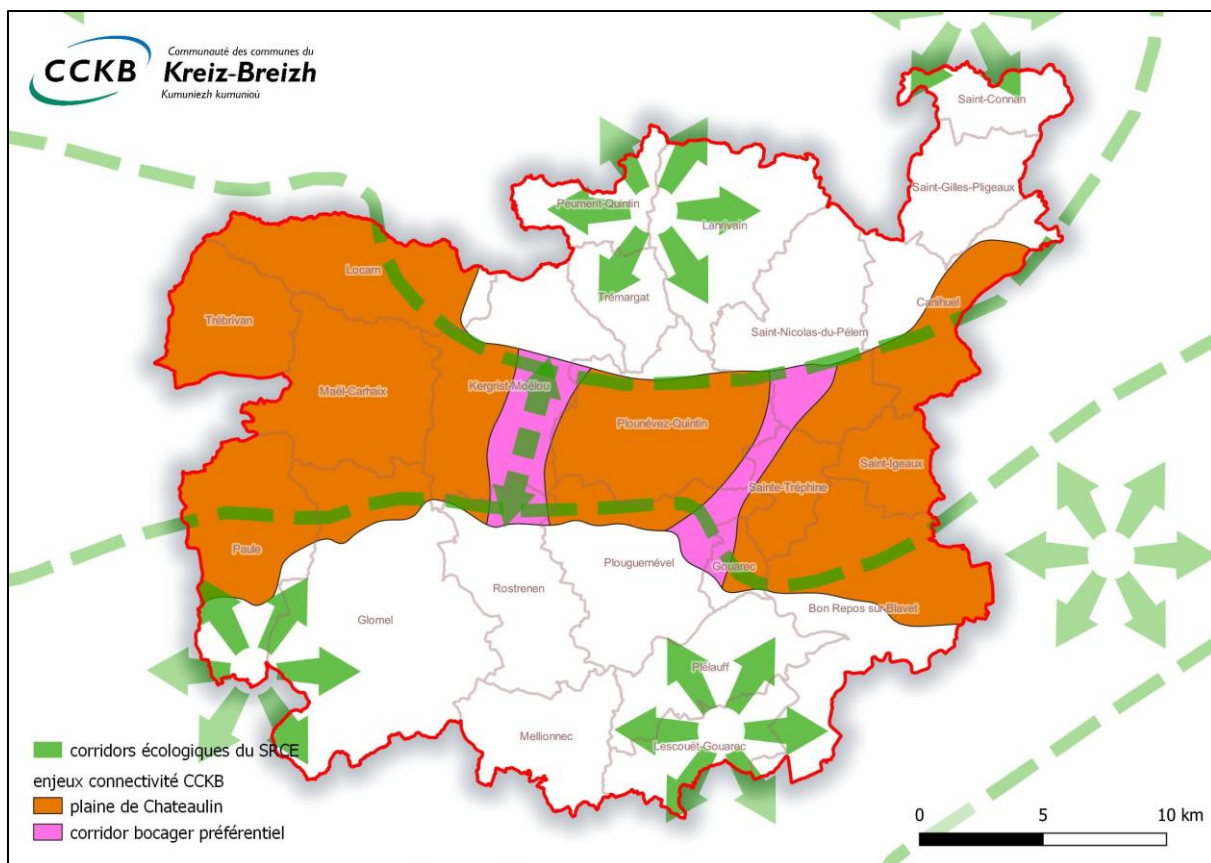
CCKB Communauté des communes du Kreiz-Breizh Kumuniezh kumunioù

Saint-Connan
Peumerit-Quintin
Lanrivain
Saint-Gilles-Pligeaux
Trémargat
Locarn
Canihuel
Trébrivan
Saint-Nicolas-du-Pélem
Maël-Carhaix
Kergrist-Moëlou
Plounévez-Quintin
Saint-Igeaux
Sainte-Tréphine
Paule
Plouguernével
Gouarec
Rostrenen
Glomel
Bon Repos sur Blavet
Plélauff
Mellionnec
Lescouët-Gouarec

corridors écologiques du SRCE
enjeux connectivité CCKB
plaine de Chateaulin
corridor bocager préférentiel

0 5 10 km